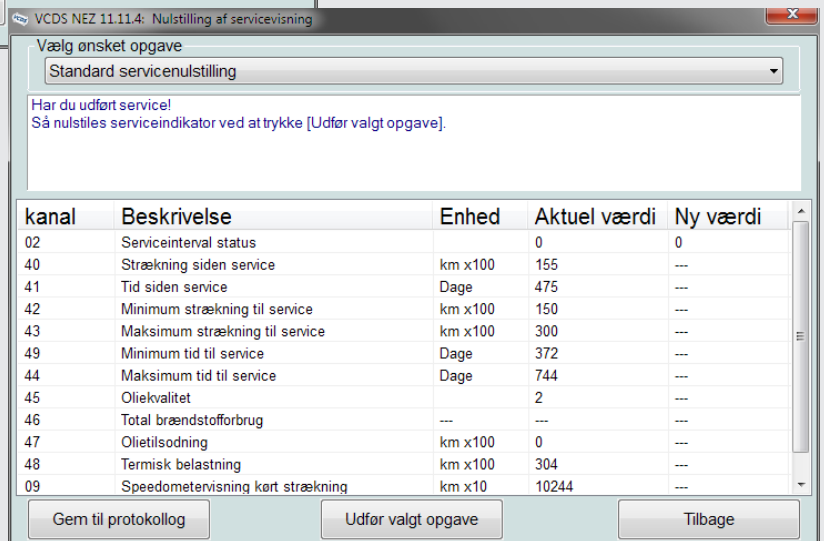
VCDS NEZ 11.11.4: Nulstilling af servicevisning

Vælg ønsket opgave

Standard servicenulstilling

Har du udført service!
Så nulstiles serviceindikator ved at trykke [Udfør valgt opgave].

| kanal | Beskrivelse | Enhed | Aktuel værdi | Ny værdi |
|---|---|---|---|---|
| 02 | Serviceinterval status | | 0 | 0 |
| 40 | Strækning siden service | km x100 | 155 | --- |
| 41 | Tid siden service | Dage | 475 | --- |
| 42 | Minimum strækning til service | km x100 | 150 | --- |
| 43 | Maksimum strækning til service | km x100 | 300 | --- |
| 49 | Minimum tid til service | Dage | 372 | --- |
| 44 | Maksimum tid til service | Dage | 744 | --- |
| 45 | Oliekvalitet | | 2 | --- |
| 46 | Total brændstofforbrug | --- | --- | --- |
| 47 | Olietilsodning | km x100 | 0 | --- |
| 48 | Termisk belastning | km x100 | 304 | --- |
| 09 | Speedometervisning kørt strækning | km x10 | 10244 | --- |

Gem til protokollog

Udfør valgt opgave

Tilbage